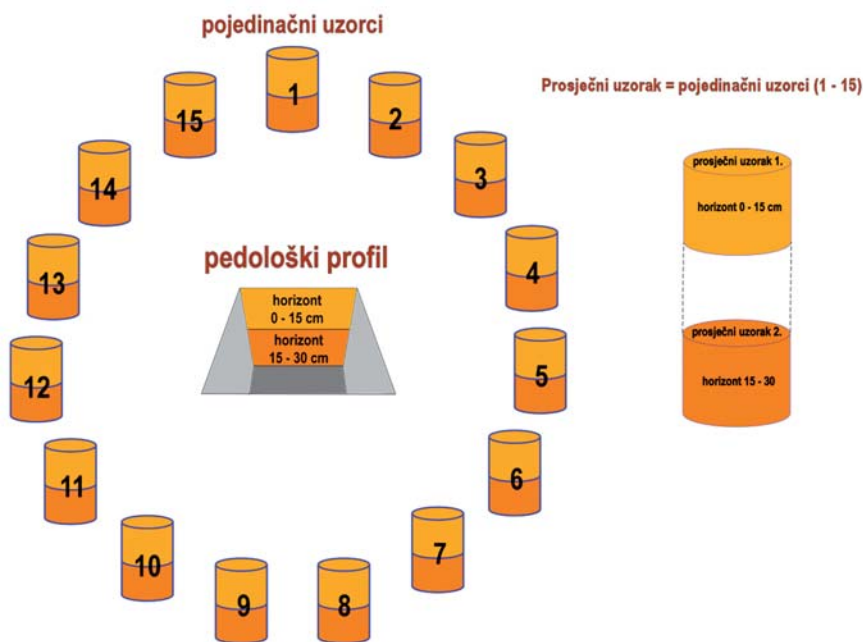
pojedinačni uzorci

1

2

3

4

5

6

7

8

9

10

11

12

13

14

15

pedološki profil

horizont 0 - 15 cm

horizont 15 - 30 cm

Prosječni uzorak = pojedinačni uzorci (1 - 15)

prosječni uzorak 1.

horizont 0 - 15 cm

prosječni uzorak 2.

horizont 15 - 30